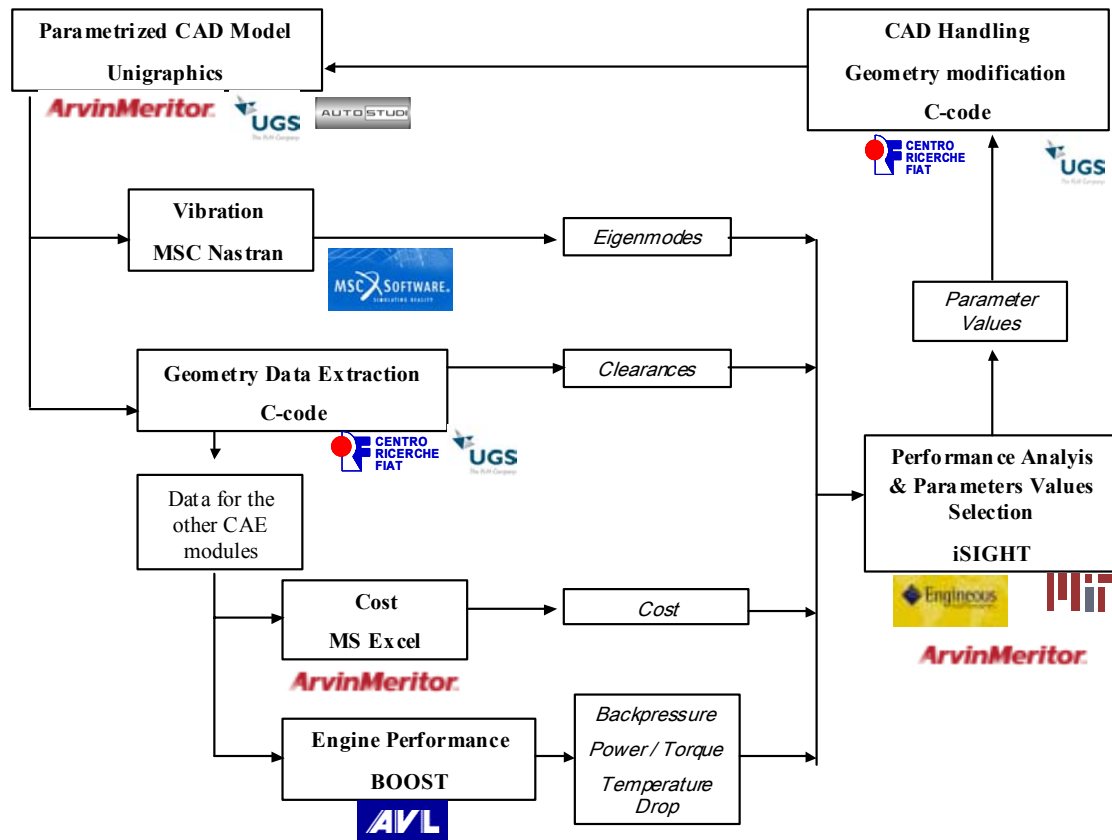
Parametrized CAD Model
Unigraphics

ArvinMeritor

UGS

AUTOSTUD

CAD Handling
Geometry modification
C-code

CENTRO RICERCHE FIAT

UGS

Vibration
MSC Nastran

MSC SOFTWARE

Eigenmodes

Parameter Values

Geometry Data Extraction
C-code

Clearances

CENTRO RICERCHE FIAT

UGS

Data for the other CAE modules

Performance Analyis & Parameters Values Selection
iSIGHT

Engineous

ArvinMeritor

Cost
MS Excel

Cost

ArvinMeritor

Engine Performance
BOOST

AVL

Backpressure
Power / Torque
Temperature Drop